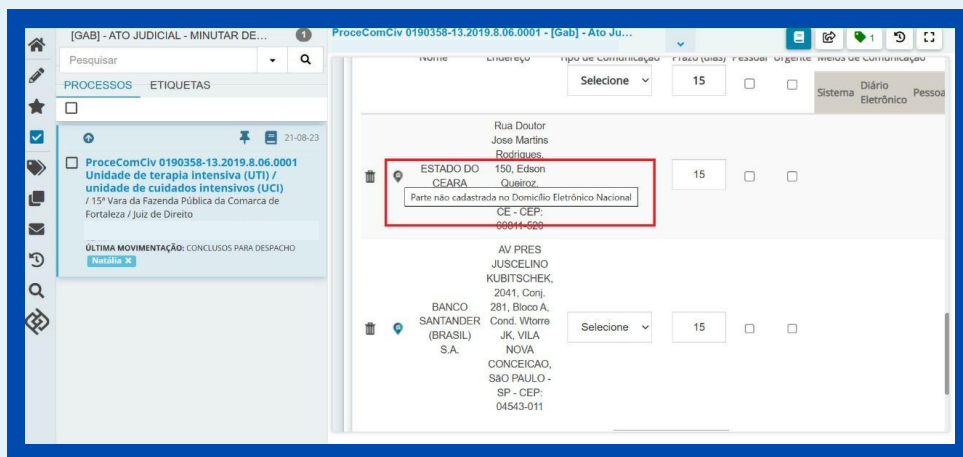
[GAB] - ATO JUDICIAL - MINUTAR DE... 1

Pesquisar

PROCESSOS ETIQUETAS

21-08-23

ProceComCiv 0190358-13.2019.8.06.0001 Unidade de terapia intensiva (UTI) / unidade de cuidados intensivos (UCI)
/ 15ª Vara da Fazenda Pública da Comarca de Fortaleza / Juiz de Direito

ÚLTIMA MOVIMENTAÇÃO: CONCLUSOS PARA DESPACHO
Natália ✕

ProceComCiv 0190358-13.2019.8.06.0001 - [Gab] - Ato Ju...

1

| Nome | Endereço | Tipo de Comunicação | Prazo (dias) | Pessoal | Urgente | Meios de Comunicação |
|---|---|---|---|---|---|---|
| | | Selecione | 15 | | | Sistema / Diário Eletrônico / Pessoa |
| ESTADO DO CEARA | Rua Doutor Jose Martins Rodrigues, 150, Edson Queiroz, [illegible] CE - CEP: 60811-520 | | 15 | | | |
| BANCO SANTANDER (BRASIL) S.A. | AV PRES JUSCELINO KUBITSCHEK, 2041, Conj. 281, Bloco A, Cond. Wtorre JK, VILA NOVA CONCEICAO, SÃO PAULO - SP - CEP: 04543-011 | Selecione | 15 | | | |

Parte não cadastrada no Domicílio Eletrônico Nacional